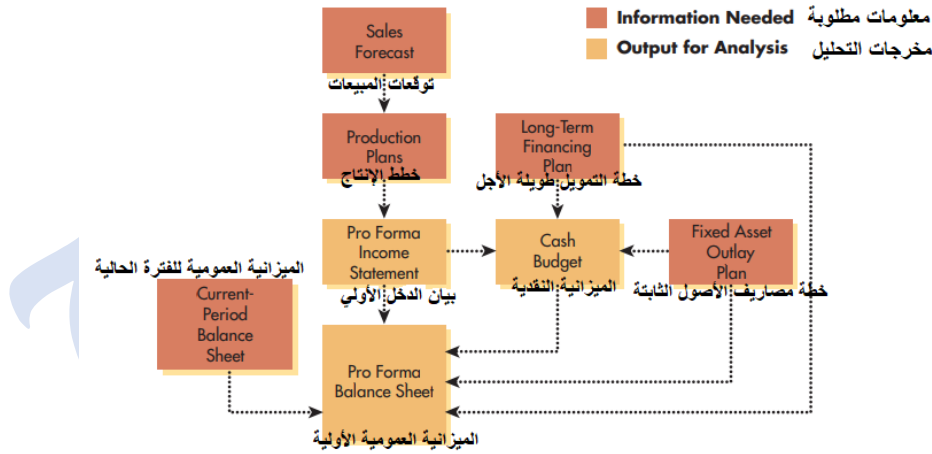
Information Needed معلومات مطلوبة
Output for Analysis مخرجات التحليل

Sales Forecast
توقعات المبيعات

Production Plans
خطط الإنتاج

Long-Term Financing Plan
خطة التمويل طويلة الأجل

Pro Forma Income Statement
بيان الدخل الأولي

Cash Budget
الميزانية النقدية

Fixed Asset Outlay Plan
خطة مصاريف الأصول الثابتة

الميزانية العمومية للفترة الحالية
Current-Period Balance Sheet

Pro Forma Balance Sheet
الميزانية العمومية الأولية